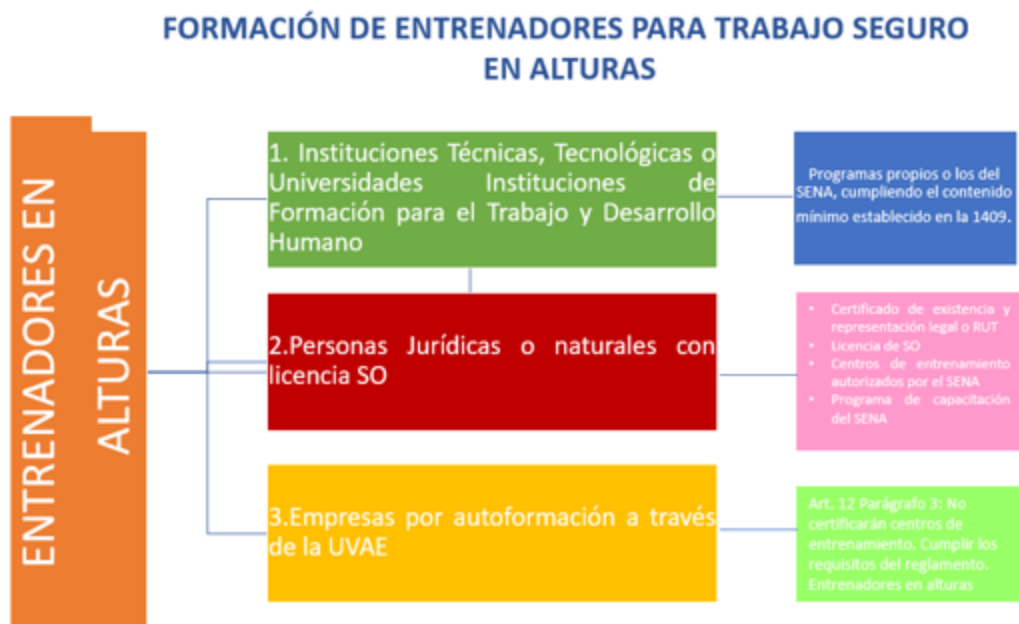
FORMACIÓN DE ENTRENADORES PARA TRABAJO SEGURO EN ALTURAS

ENTRENADORES EN ALTURAS

1. Instituciones Técnicas, Tecnológicas o Universidades Instituciones de Formación para el Trabajo y Desarrollo Humano

Programas propios o los del SENA, cumpliendo el contenido mínimo establecido en la 1409.

2.Personas Jurídicas o naturales con licencia SO

- Certificado de existencia y representación legal o RUT
- Licencia de SO
- Centros de entrenamiento autorizados por el SENA
- Programa de capacitación del SENA

3.Empresas por autoformación a través de la UVAE

Art. 12 Parágrafo 3: No certificarán centros de entrenamiento. Cumplir los requisitos del reglamento. Entrenadores en alturas